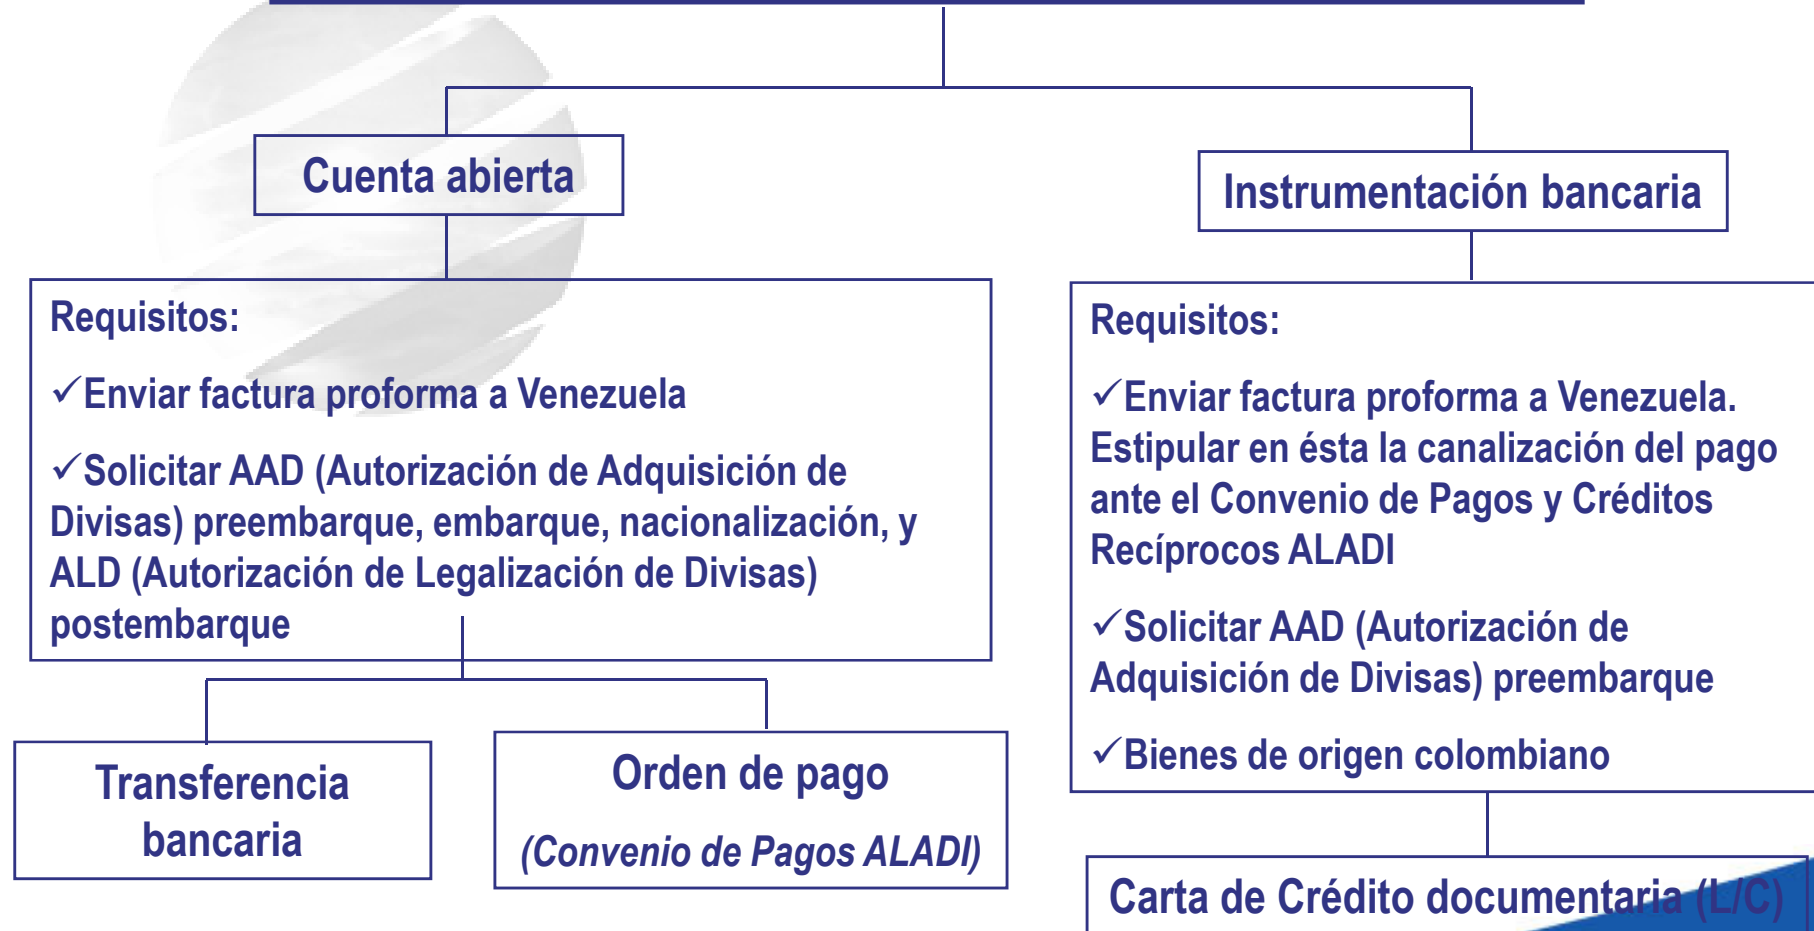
Cuenta abierta

Instrumentación bancaria

Requisitos:

✓Enviar factura proforma a Venezuela

✓Solicitar AAD (Autorización de Adquisición de Divisas) preembarque, embarque, nacionalización, y ALD (Autorización de Legalización de Divisas) postembarque

Requisitos:

✓Enviar factura proforma a Venezuela. Estipular en ésta la canalización del pago ante el Convenio de Pagos y Créditos Recíprocos ALADI

✓Solicitar AAD (Autorización de Adquisición de Divisas) preembarque

✓Bienes de origen colombiano

Transferencia bancaria

Orden de pago

(Convenio de Pagos ALADI)

Carta de Crédito documentaria (L/C)